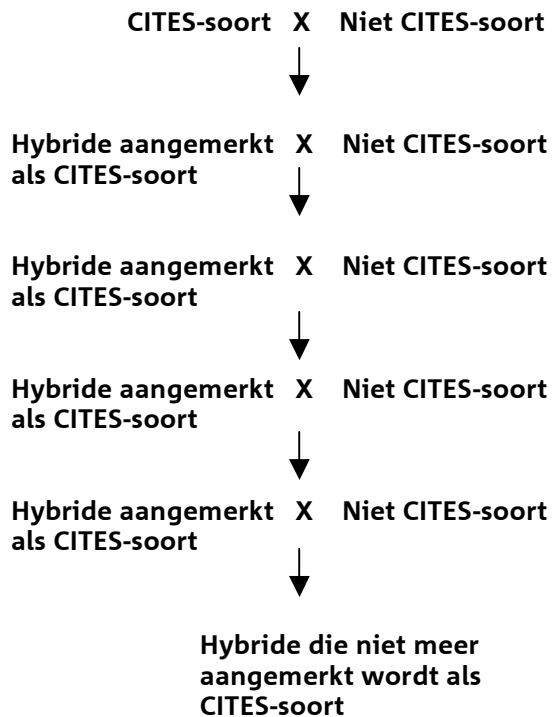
CITES-soort X Niet CITES-soort

Hybride aangemerkt als CITES-soort X Niet CITES-soort

Hybride aangemerkt als CITES-soort X Niet CITES-soort

Hybride aangemerkt als CITES-soort X Niet CITES-soort

Hybride aangemerkt als CITES-soort X Niet CITES-soort

Hybride die niet meer aangemerkt wordt als CITES-soort